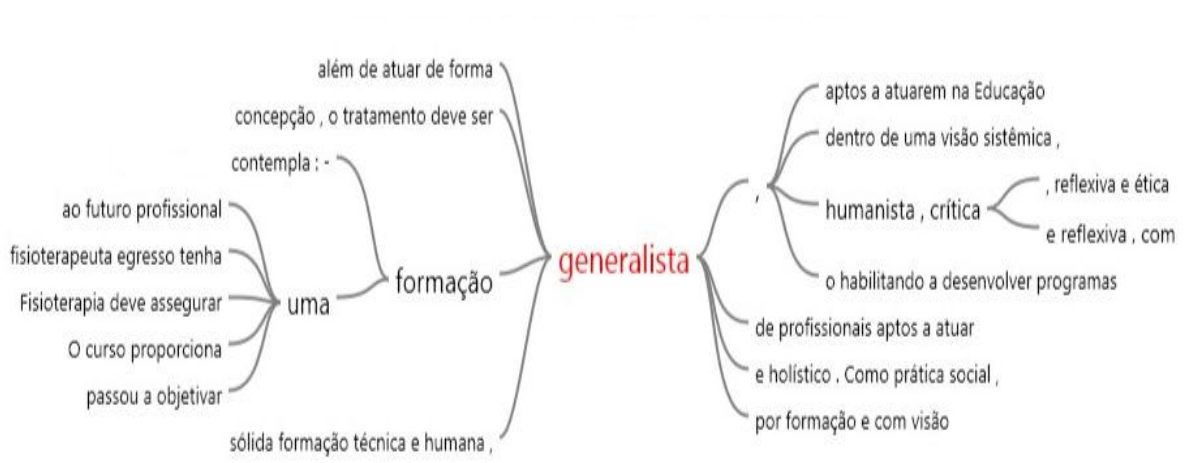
além de atuar de forma
concepção , o tratamento deve ser
contempla : -
ao futuro profissional
fisioterapeuta egresso tenha
Fisioterapia deve assegurar
O curso proporciona
passou a objetivar
uma
formação
sólida formação técnica e humana ,

generalista

,
aptos a atuarem na Educação
dentro de uma visão sistêmica ,
humanista , crítica
, reflexiva e ética
e reflexiva , com
o habilitando a desenvolver programas
de profissionais aptos a atuar
e holístico . Como prática social ,
por formação e com visão